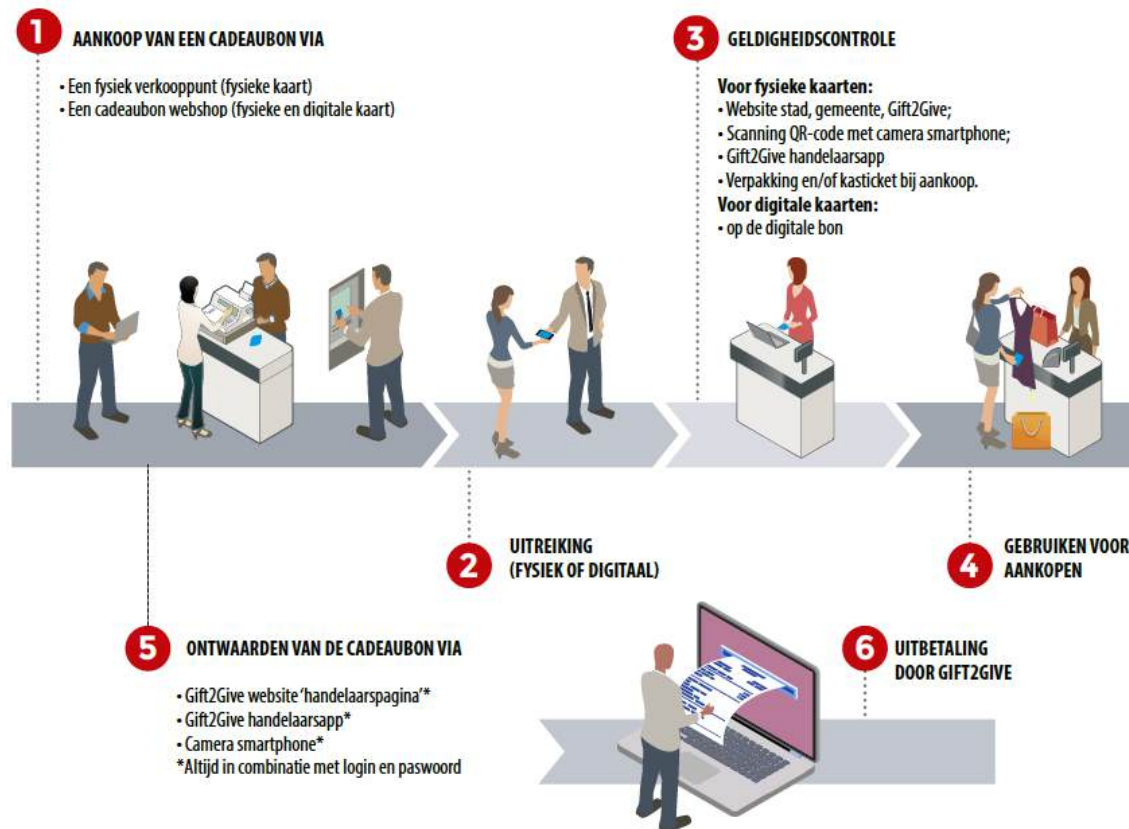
1 AANKOOP VAN EEN CADEAUBON VIA

• Een fysiek verkooppunt (fysieke kaart)
• Een cadeaubon webshop (fysieke en digitale kaart)

3 GELDIGHEIDSCONTROLE

Voor fysieke kaarten:
• Website stad, gemeente, Gift2Give;
• Scanning QR-code met camera smartphone;
• Gift2Give handelaarsapp
• Verpakking en/of kasticket bij aankoop.
Voor digitale kaarten:
• op de digitale bon

2 UITREIKING (FYSIEK OF DIGITAAL)

4 GEBRUIKEN VOOR AANKOPEN

5 ONTWAARDEN VAN DE CADEAUBON VIA

• Gift2Give website 'handelaarspagina'*
• Gift2Give handelaarsapp*
• Camera smartphone*
*Altijd in combinatie met login en paswoord

6 UITBETALING DOOR GIFT2GIVE